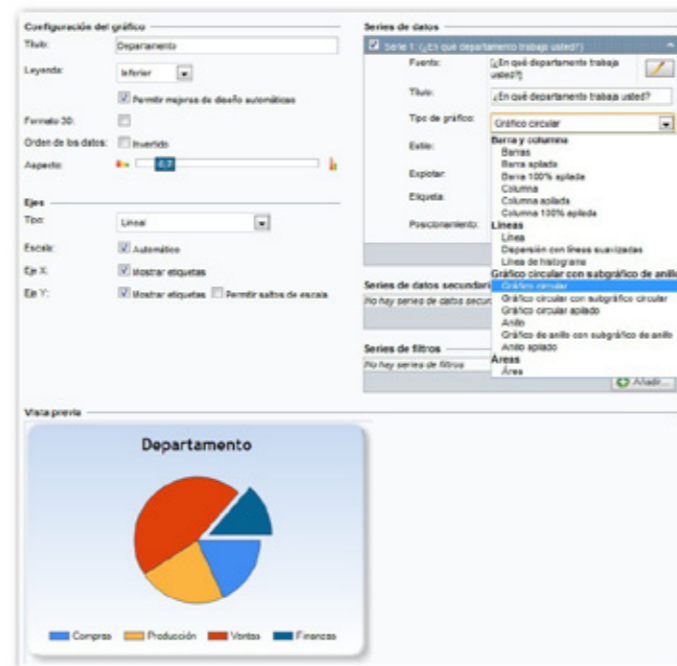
Configuración del gráfico
Título: Departamento
Leyenda: Inferior
Permitir mejoras de diseño automáticas
Formato 3D:
Orden de los datos: Invertido
Aspecto: 0,7

Ejes
Tipo: Lineal
Escala: Automático
Eje X: Mostrar etiquetas
Eje Y: Mostrar etiquetas Permitir saltos de escala

Series de datos
Serie 1: ¿En qué departamento trabaja usted?
Fuente: ¿En qué departamento trabaja usted?
Título: ¿En qué departamento trabaja usted?
Tipo de gráfico: Gráfico circular
Estilo:
Explotar:
Etiqueta:
Posicionamiento:
Barra y columna
Barras
Barra apilada
Barra 100% apilada
Columna
Columna apilada
Columna 100% apilada
Líneas
Línea
Dispersión con líneas suavizadas
Línea de histograma
Gráfico circular con subgráfico de anillo
Gráfico circular
Gráfico circular con subgráfico circular
Gráfico circular apilado
Anillo
Gráfico de anillo con subgráfico de anillo
Anillo apilado
Áreas
Área

Series de datos secundarias
No hay series de datos secun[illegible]

Series de filtros
No hay series de filtros
Añadir...

Vista previa
Departamento
Compras Producción Ventas Finanzas